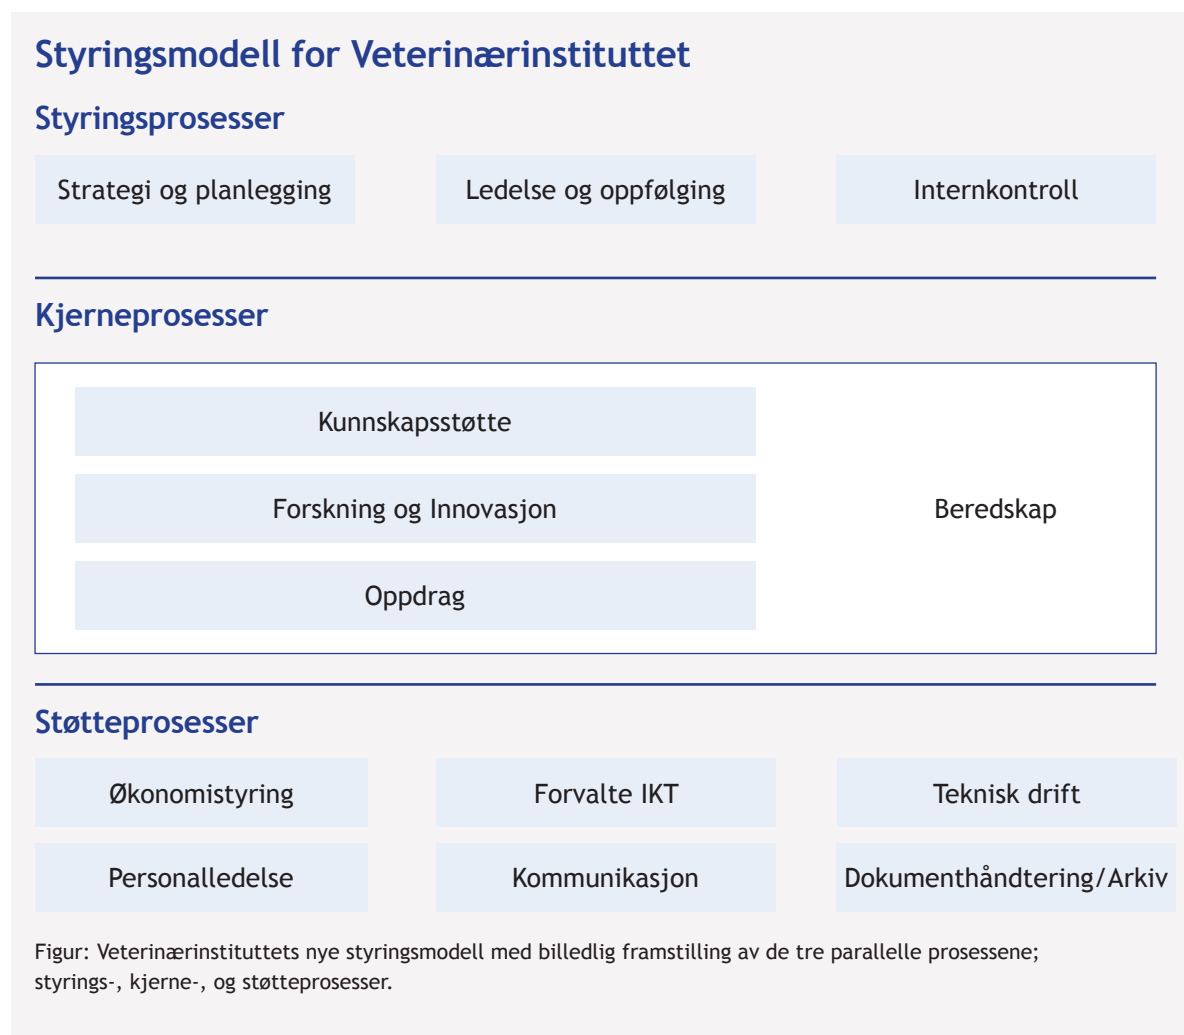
Styringsmodell for Veterinærinstituttet

Styringsprosesser

Strategi og planlegging

Ledelse og oppfølging

Internkontroll

Kjerneprosesser

Kunnskapsstøtte

Forskning og Innovasjon

Oppdrag

Beredskap

Støtteprosesser

Økonomistyring

Forvalte IKT

Teknisk drift

Personalledelse

Kommunikasjon

Dokumenthåndtering/Arkiv

Figur: Veterinærinstituttets nye styringsmodell med billedlig framstilling av de tre parallelle prosessene; styrings-, kjerne-, og støtteprosesser.